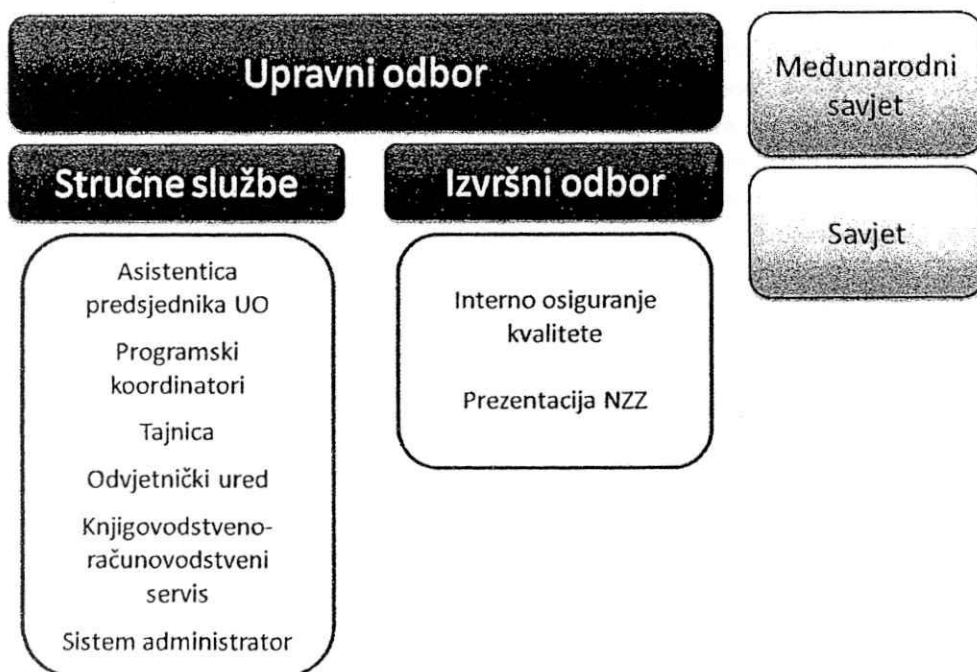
Upravni odbor

Međunarodni savjet

Stručne službe

Izvršni odbor

Savjet

Asistentica predsjednika UO

Programski koordinatori

Tajnica

Odvjetnički ured

Knjigovodstveno-računovodstveni servis

Sistem administrator

Interno osiguranje kvalitete

Prezentacija NZZ